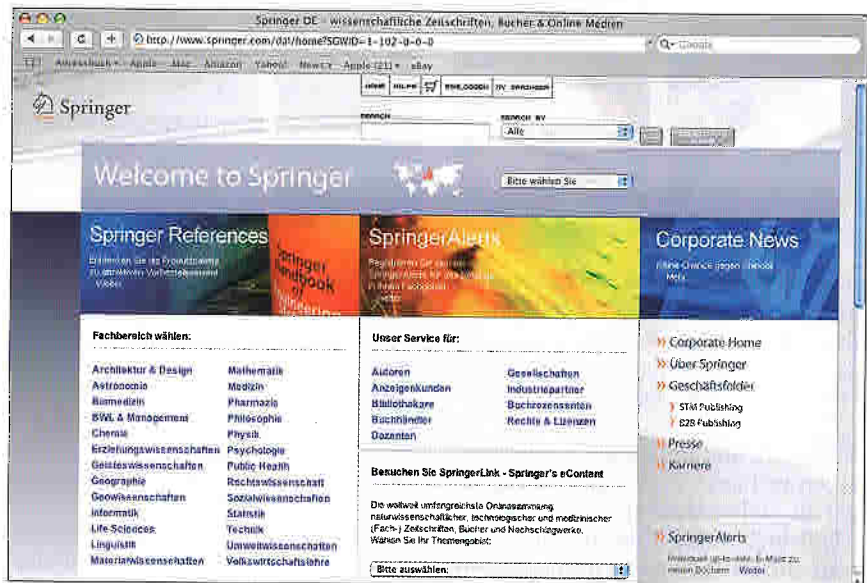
Springer DE - wissenschaftliche Zeitschriften, Bücher & Online Medien

http://www.springer.com/dal/home?SGWID=1-102-0-0-0

Q- Google

Auswahlbuch Apple Mac Amazon Yahoo! News Apple (21) eBay

Springer

HOME HILFE SHOPPING CART MY SPRINGER

SEARCH

SEARCH BY

Alle

Welcome to Springer

Bitte wählen Sie

Springer References

Springer Handbook of

SpringerAlerts

Corporate News

Fachbereich wählen:

Architektur & Design
Astronomie
Biomedizin
BWL & Management
Chemie
Erziehungswissenschaften
Geisteswissenschaften
Geographie
Geowissenschaften
Informatik
Life Sciences
Linguistik
Materialwissenschaften

Mathematik
Medizin
Pharmazie
Philosophie
Physik
Psychologie
Public Health
Rechtswissenschaft
Sozialwissenschaften
Statistik
Technik
Umweltwissenschaften
Volkswirtschaftslehre

Unser Service für:

Autoren
Anzeigenkunden
Bibliothekare
Buchhändler
Dozenten

Gesellschaften
Industriepartner
Buchrezensenten
Rechte & Lizenzen

Besuchen Sie SpringerLink - Springer's eContent

Die weltweit umfangreichste Onlinesammlung naturwissenschaftlicher, technologischer und medizinischer (Fach-) Zeitschriften, Bücher und Nachschlagewerke. Wählen Sie Ihr Themengebiet:

Bitte auswählen:

Corporate Home
Über Springer
Geschäftsfelder
STM Publishing
B2B Publishing
Presse
Karriere

SpringerAlerts

Weiter